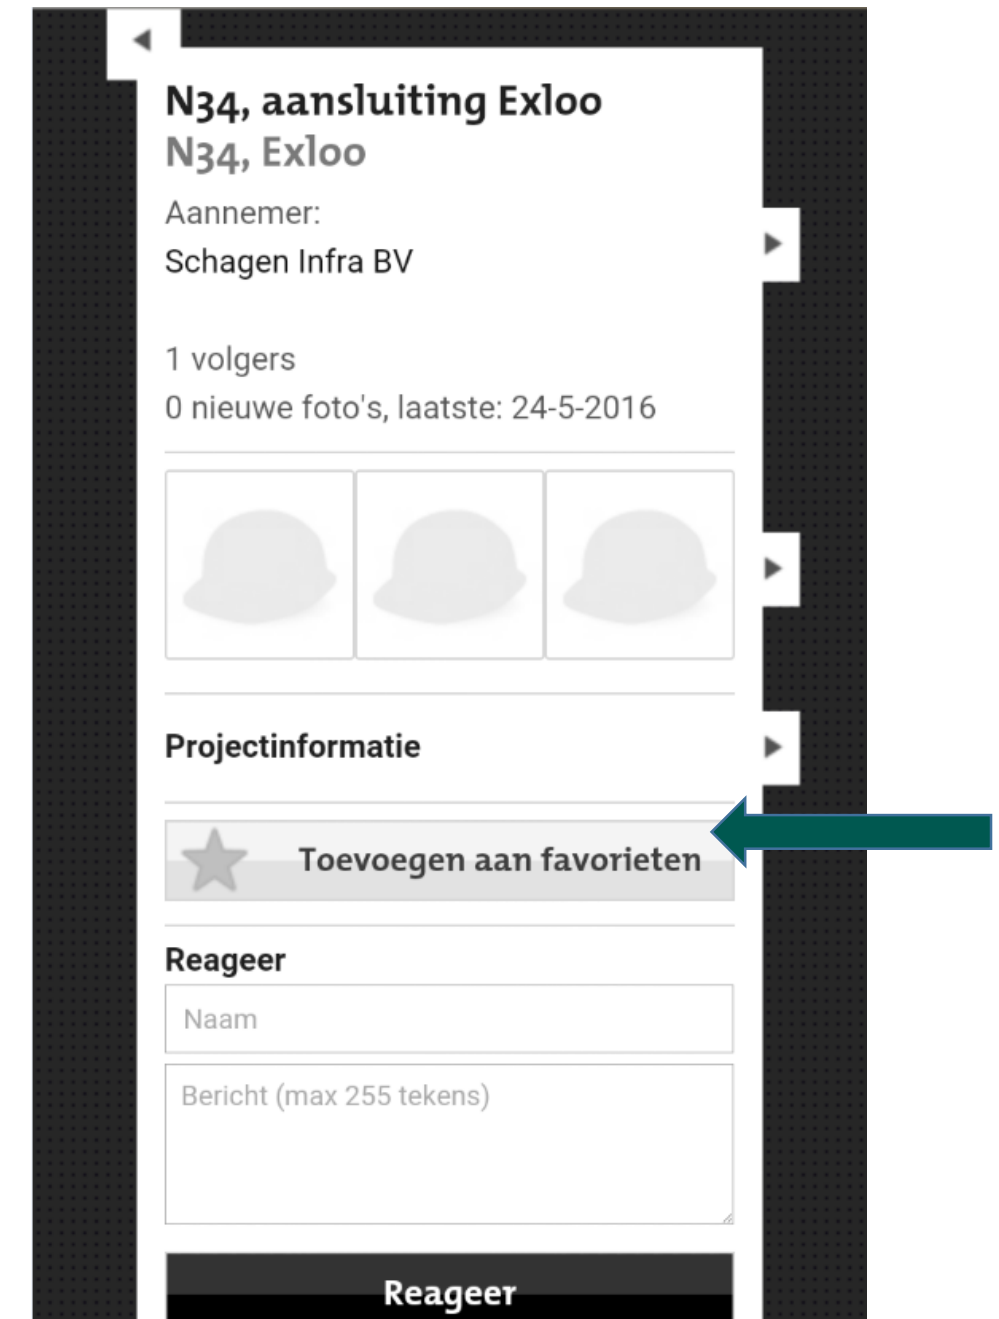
N34, aansluiting Exloo
N34, Exloo

Aannemer:
Schagen Infra BV

1 volgers
0 nieuwe foto's, laatste: 24-5-2016

Projectinformatie

Toevoegen aan favorieten

Reageer

Naam

Bericht (max 255 tekens)

Reageer